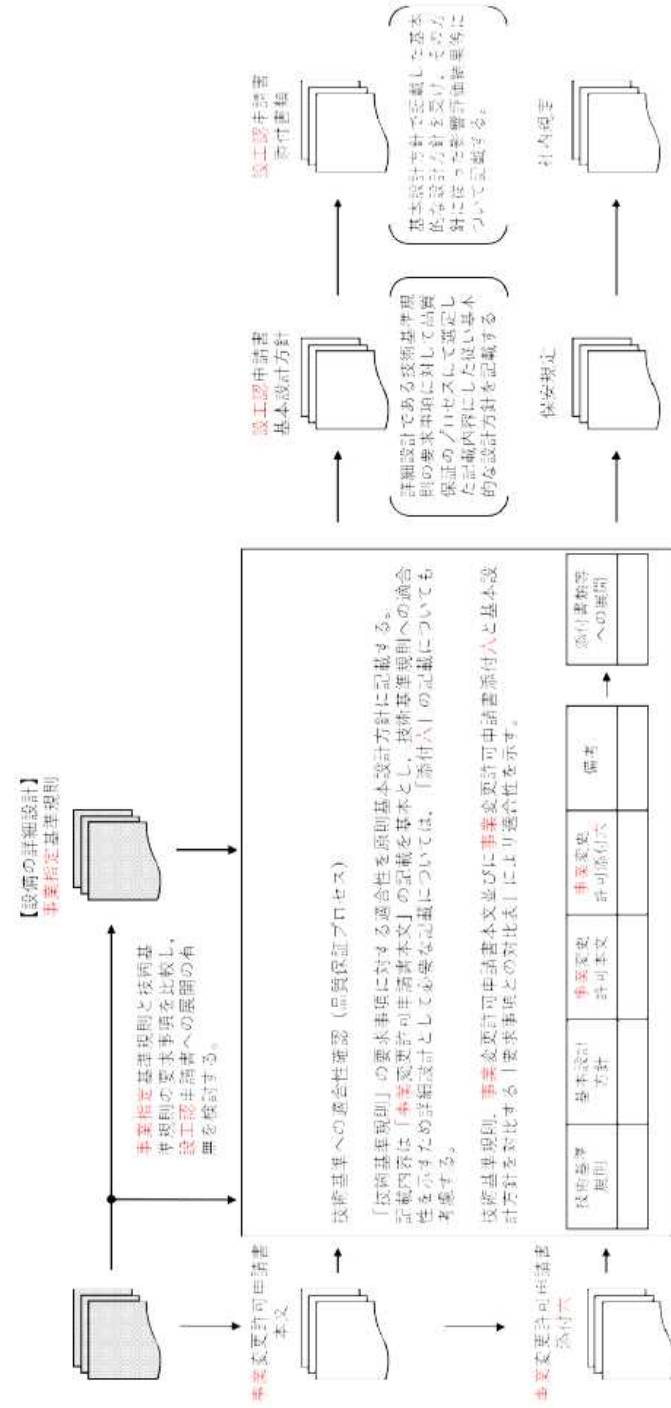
【設備の詳細設計】
事業指定基準規則

事業変更許可申請書
本文

事業変更許可申請書
添付六

事業指定基準規則と技術基準規則の要求事項を比較し、設工認申請書への展開の有無を検討する。

技術基準への適合性確認（品質保証プロセス）

「技術基準規則」の要求事項に対する適合性を原則基本設計方針に記載する。記載内容は「事業変更許可申請書本文」の記載を基本とし、技術基準規則への適合性を示すための詳細設計として必要な記載については、「添付六」の記載についても考慮する。

技術基準規則、事業変更許可申請書本文並びに事業変更許可申請書添付六と基本設計方針を対比する「要求事項との対比表」により適合性を示す。

| 技術基準規則 | 基本設計方針 | 事業変更許可本文 | 事業変更許可添付六 | 備考 |
|---|---|---|---|---|
| | | | | |

| 添付書類等への展開 |
|---|
| |

設工認申請書
基本設計方針

詳細設計である技術基準規則の要求事項に対して品質保証のプロセスにて選定した記載内容にしたがい基本的な設計方針を記載する

設工認申請書
添付書類

基本設計方針で記載した基本的な設計方針を受け、その方針に従った詳細設計結果等について記載する。

保安規定

社内規定